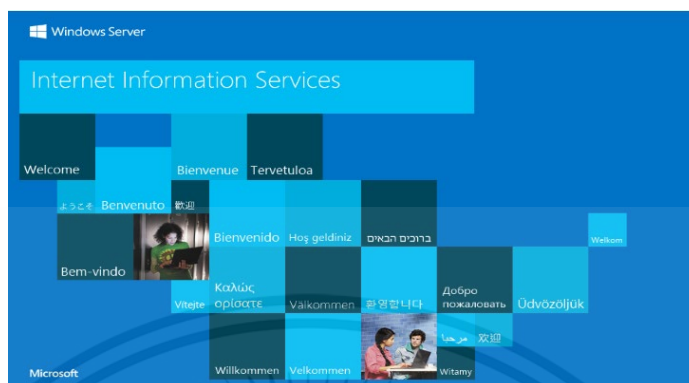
Windows Server

Internet Information Services

Welcome

Bienvenue

Tervetuloa

ようこそ

Benvenuto

歡迎

Bienvenido

Hoş geldiniz

ברוכים הבאים

Welkom

Bem-vindo

Vitejte

Καλώς ορίσατε

Välkommen

환영합니다

Добро пожаловать

Üdvözöljük

مرحبا

欢迎

Willkommen

Velkommen

Witamy

Microsoft